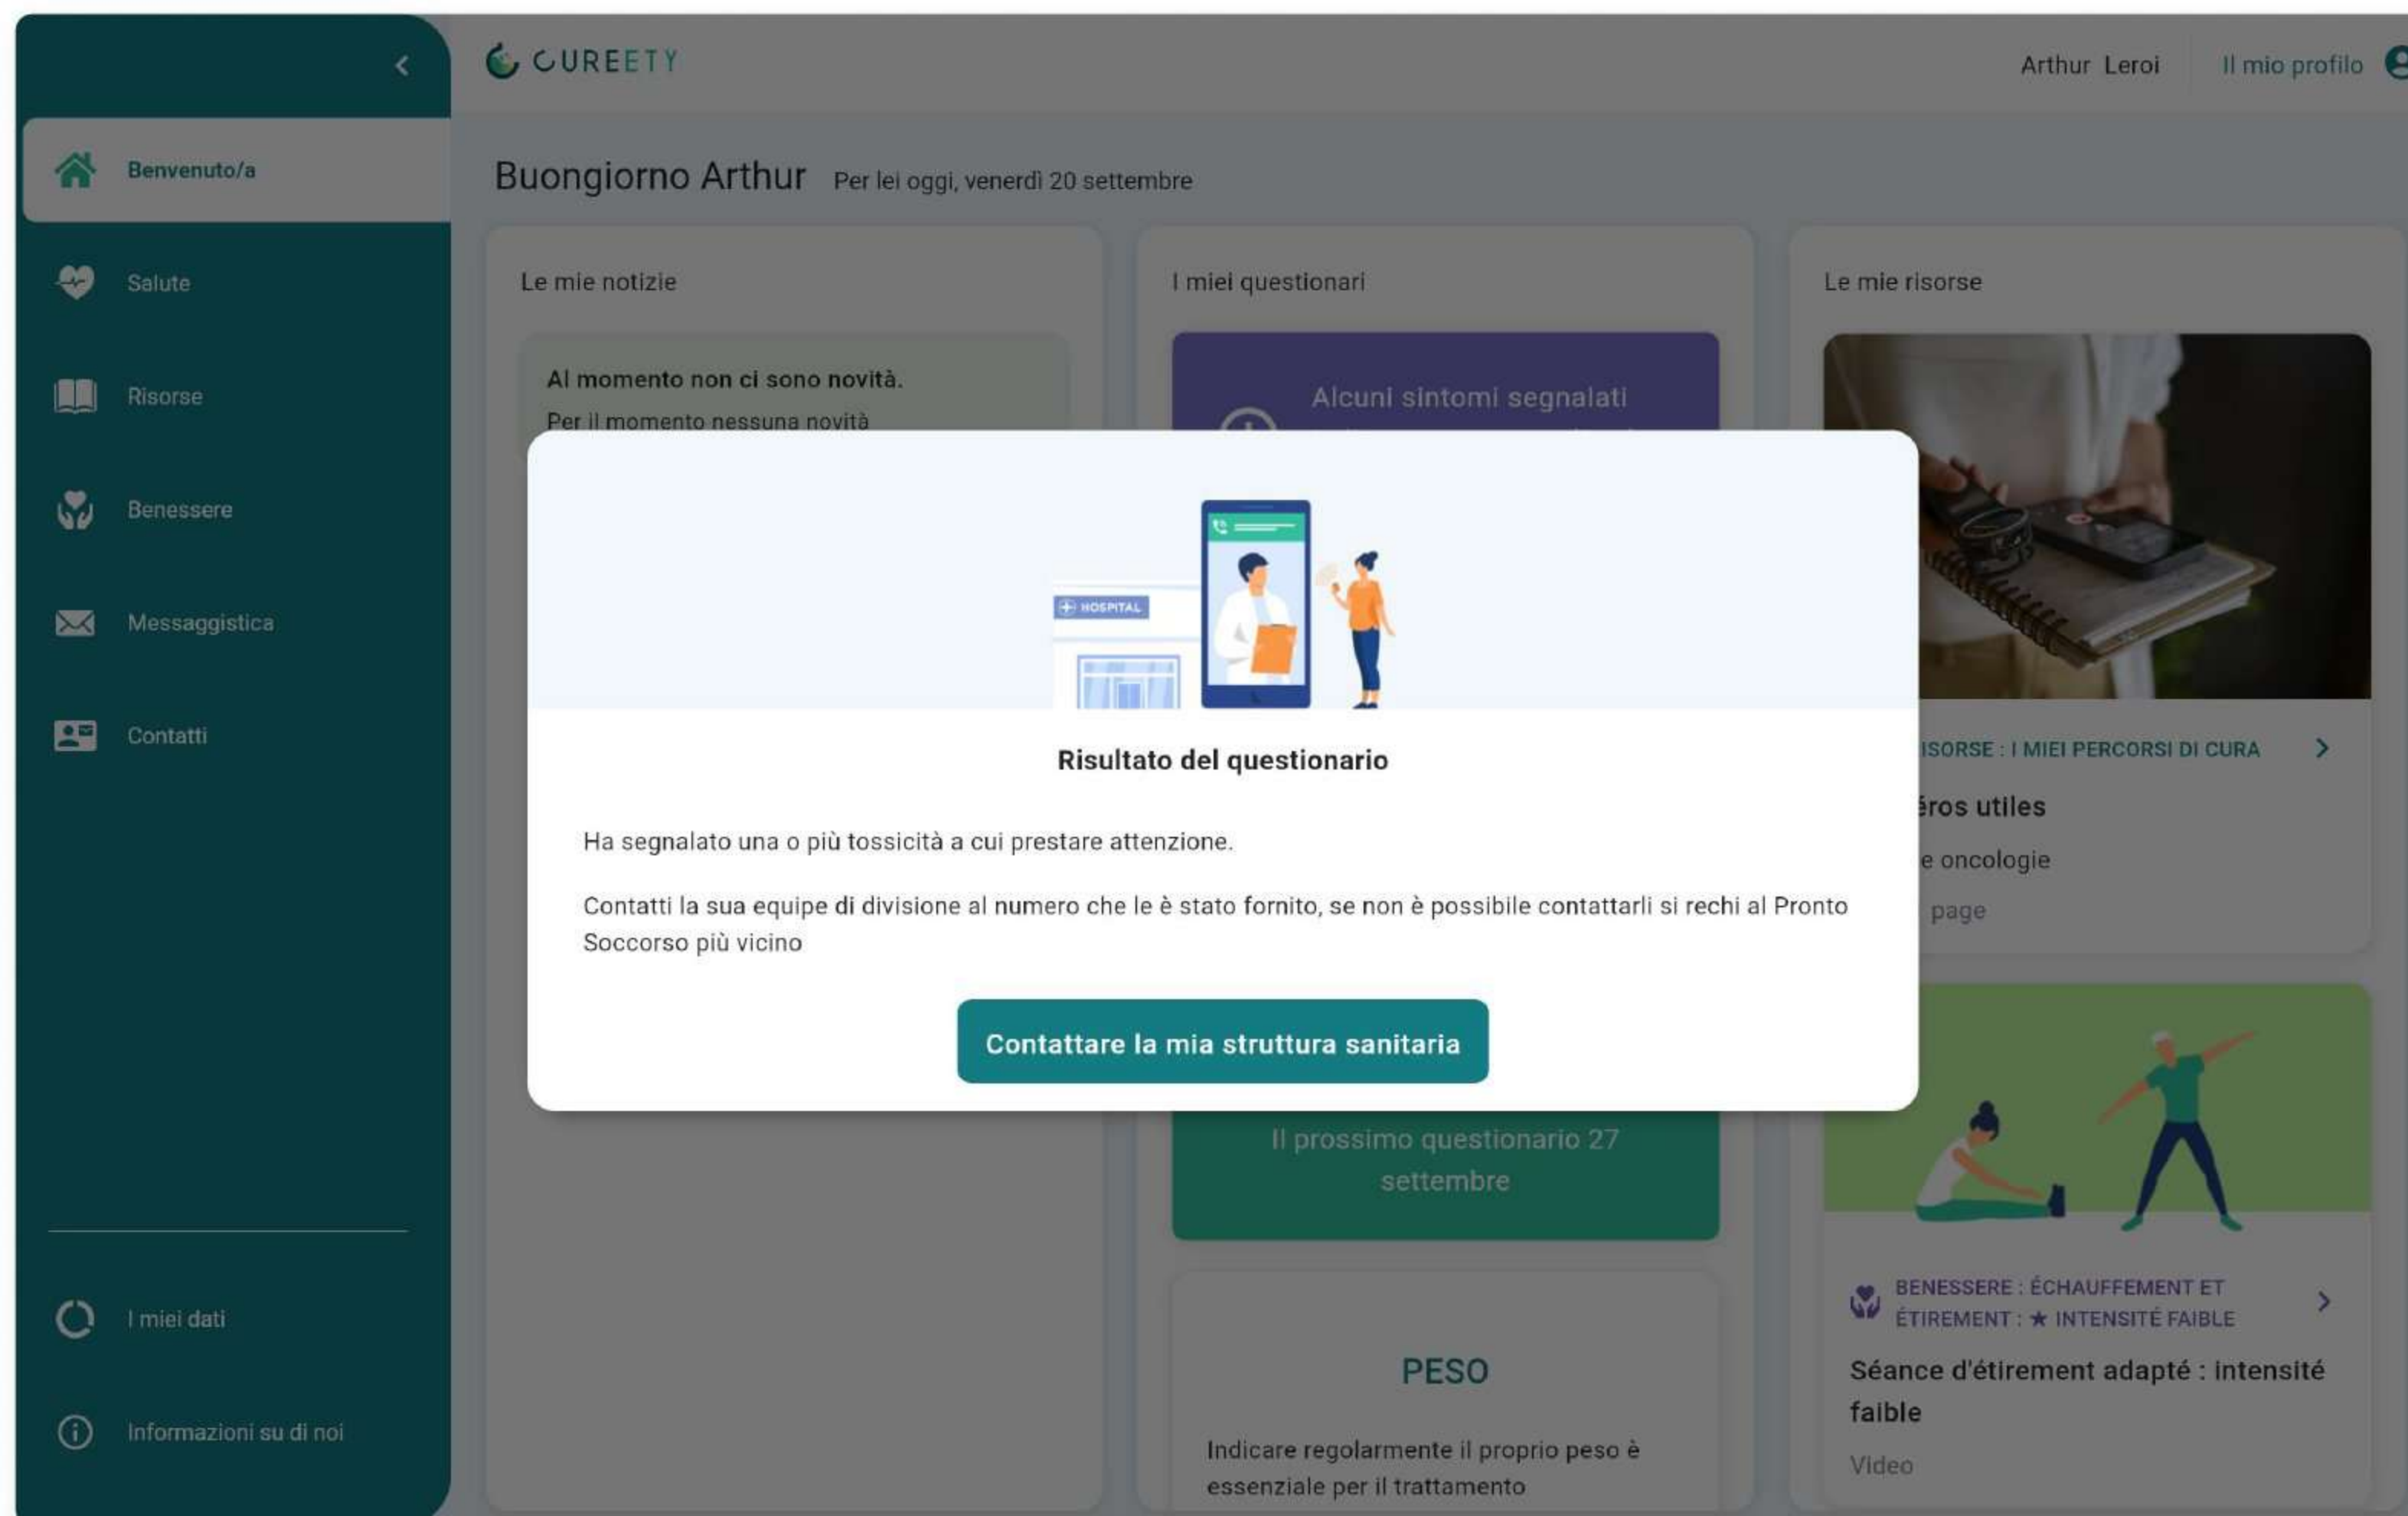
CUREETY

Arthur Leroi

Il mio profilo

Benvenuto/a

Salute

Risorse

Benessere

Messaggistica

Contatti

I miei dati

Informazioni su di noi

Buongiorno Arthur Per lei oggi, venerdì 20 settembre

Le mie notizie

Al momento non ci sono novità.

Per il momento nessuna novità

I miei questionari

Alcuni sintomi segnalati

Le mie risorse

HOSPITAL

Risultato del questionario

Ha segnalato una o più tossicità a cui prestare attenzione.

Contatti la sua equipe di divisione al numero che le è stato fornito, se non è possibile contattarli si rechi al Pronto Soccorso più vicino

Contattare la mia struttura sanitaria

ISORSE : I MIEI PERCORSI DI CURA

éros utiles

e oncologie

page

Il prossimo questionario 27 settembre

PESO

Indicare regolarmente il proprio peso è essenziale per il trattamento

BENESSERE : ÉCHAUFFEMENT ET ÉTIREMENT : ★ INTENSITÉ FAIBLE

Séance d'étirement adapté : intensité faible

Video